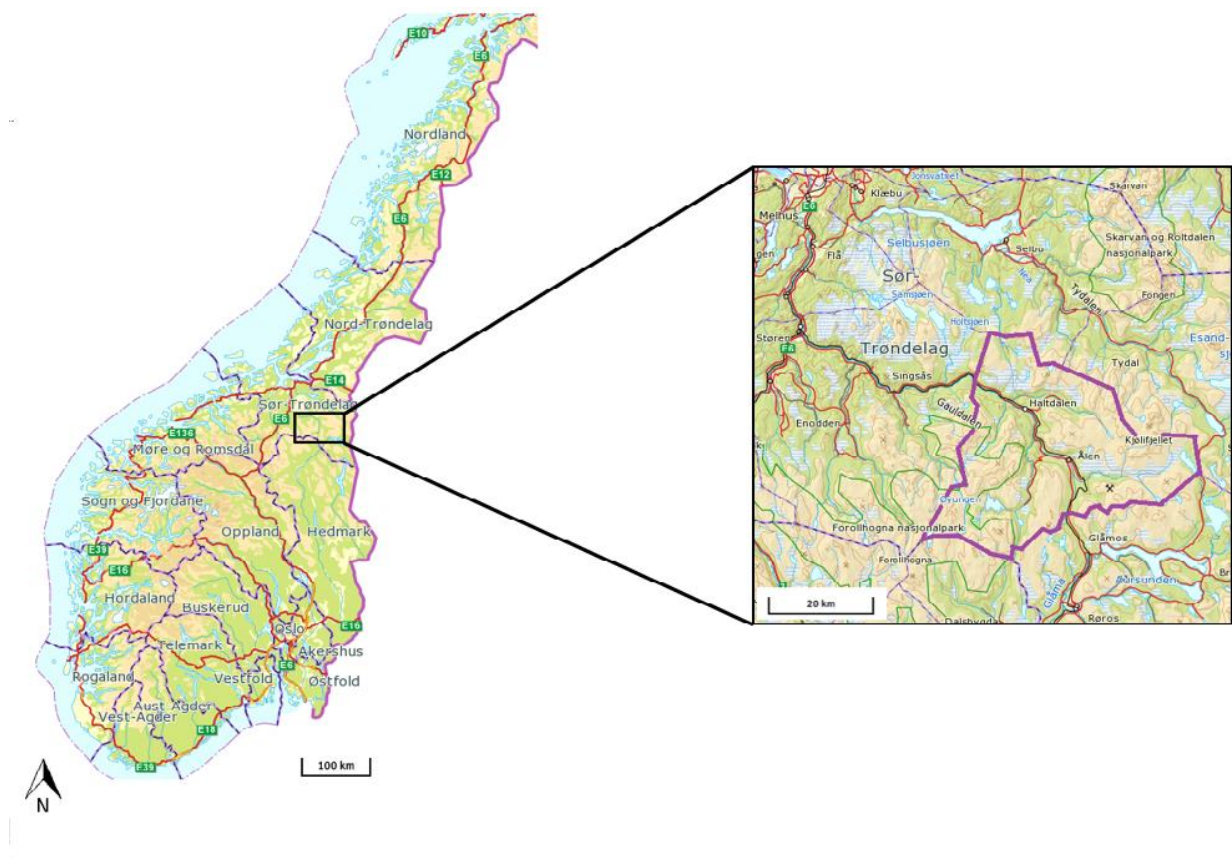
E10
E6
Nordland
E12
E6
Nord-Trøndelag
E14
Sør-Trøndelag
E6
E136
Møre og Romsdal
Sogn og Fjordane
Oppland
Hedmark
E39
E16
Hordaland
Buskerud
Oslo
E16
Telemark
Akershus
E6
Rogaland
Vestfold
Østfold
Aust-Agder
Vest-Agder
E18
E39
100 km
N

Jonsvatnet
Klæbu
Skarvan
Melhus
E6
Selbusjøen
Selbu
Skarvan og Roltdalen nasjonalpark
Flå
Sør-
Samsjøen
Nea
Tydalen
Fongen
Holtsjøen
Esand-
Støren
E6
Trøndelag
Tydal
Singsås
Haltdalen
Gauldalen
Enodden
Kjølifjellet
Ålen
Gaula
Forollhogna nasjonalpark
Glåmos
Forollhogna
Glåma
Aursunden
20 km
Dalsbygda
Røros